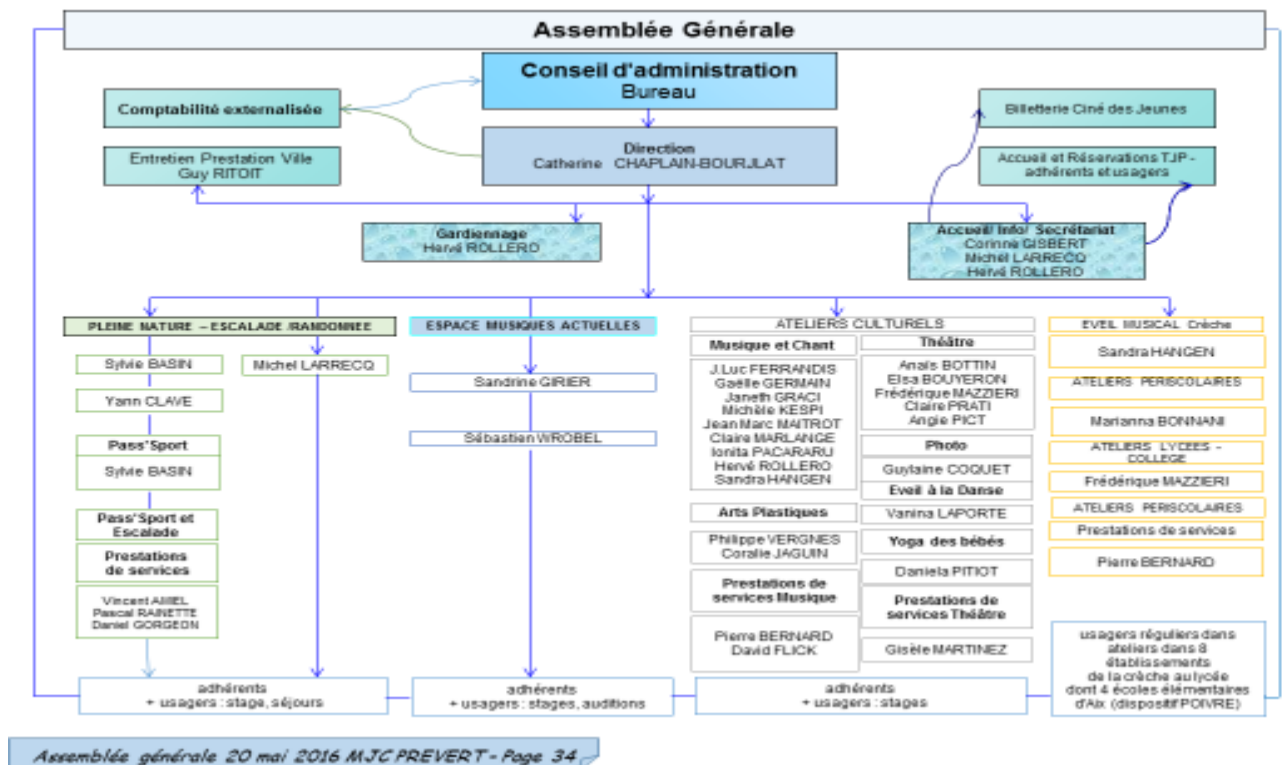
Assemblée Générale

Conseil d'administration
Bureau

Comptabilité externalisée

Entretien Prestation Ville
Guy RITOIT

Direction
Catherine CHAPLAIN-BOURJLAT

Billetterie Ciné des Jeunes

Accueil et Réservations TJP - adhérents et usagers

Gardiennage
Hervé ROLLERO

Accueil/ Info/ Secrétariat
Corinne GISBERT
Michel LARRECQ
Hervé ROLLERO

PLEINE NATURE – ESCALADE /RANDONNEE

Sylvie BASIN

Michel LARRECQ

Yann CLAVE

Pass'Sport

Sylvie BASIN

Pass'Sport et Escalade

Prestations de services

Vincent AMIEL
Pascal RAINETTE
Daniel GORGEON

ESPACE MUSIQUES ACTUELLES

Sandrine GIRIER

Sébastien WROBEL

ATELIERS CULTURELS

Musique et Chant

J.Luc FERRANDIS
Gaëlle GERMAIN
Janeth GRACI
Michèle KESPI
Jean Marc MAITROT
Claire MARLANGE
Ionita PACARARU
Hervé ROLLERO
Sandra HANGEN

Arts Plastiques

Philippe VERGNES
Coralie JAGUIN

Prestations de services Musique

Pierre BERNARD
David FLICK

Théâtre

Anaïs BOTTIN
Elsa BOUYERON
Frédérique MAZZIERI
Claire PRATI
Angie PICT

Photo

Guylaine COQUET

Eveil à la Danse

Vanina LAPORTE

Yoga des bébés

Daniela PITIOT

Prestations de services Théâtre

Gisèle MARTINEZ

EVEIL MUSICAL Crèche

Sandra HANGEN

ATELIERS PERISCOLAIRES

Marianna BONNANI

ATELIERS LYCEES - COLLEGE

Frédérique MAZZIERI

ATELIERS PERISCOLAIRES

Prestations de services

Pierre BERNARD

usagers réguliers dans ateliers dans 8 établissements de la crèche au lycée dont 4 écoles élémentaires d'Aix (dispositif POIVRE)

adhérents
+ usagers : stage, séjours

adhérents
+ usagers : stages, auditions

adhérents
+ usagers : stages

Assemblée générale 20 mai 2016 MJC PREVERT - Page 34